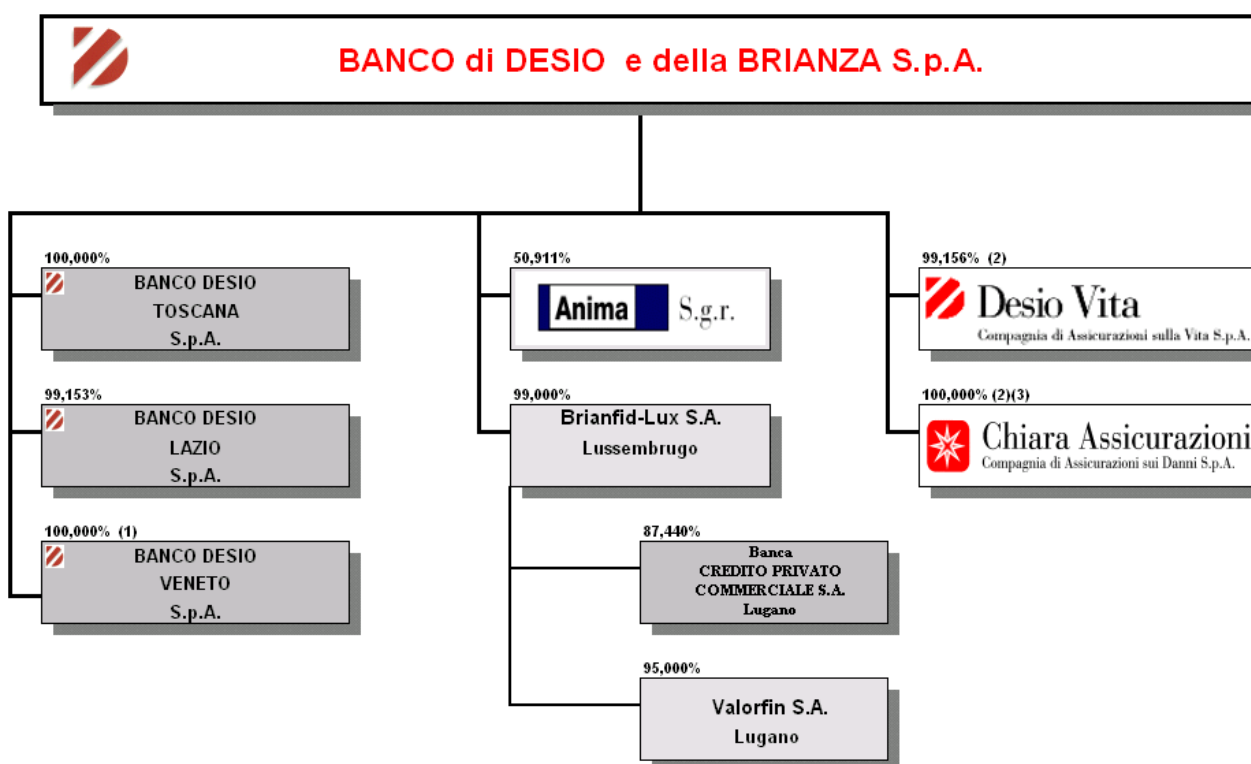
BANCO di DESIO e della BRIANZA S.p.A.

100,000%
BANCO DESIO
TOSCANA
S.p.A.

99,153%
BANCO DESIO
LAZIO
S.p.A.

100,000% (1)
BANCO DESIO
VENETO
S.p.A.

50,911%
Anima S.g.r.

99,000%
Brianfid-Lux S.A.
Lussembrugo

87,440%
Banca
CREDITO PRIVATO
COMMERCIALE S.A.
Lugano

95,000%
Valorfin S.A.
Lugano

99,156% (2)
Desio Vita
Compagnia di Assicurazioni sulla Vita S.p.A.

100,000% (2)(3)
Chiara Assicurazioni
Compagnia di Assicurazioni sui Danni S.p.A.